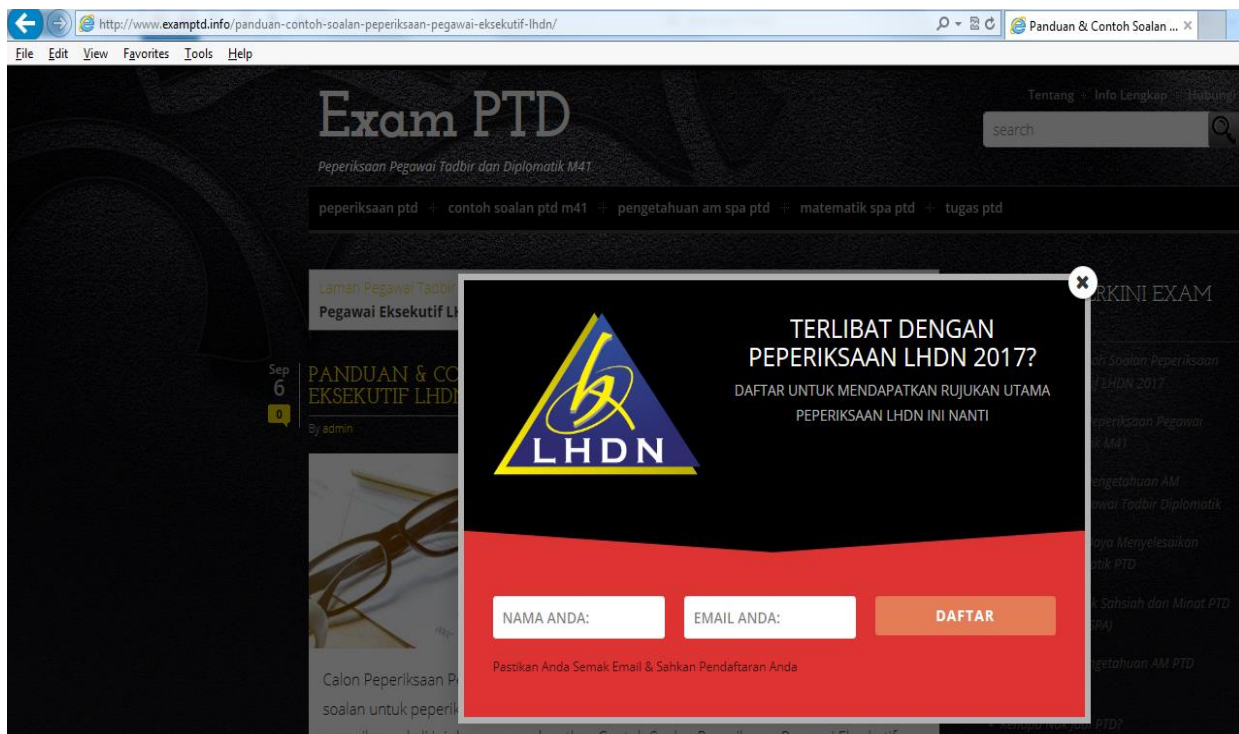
http://www.examptd.info/panduan-contoh-soalan-peperiksaan-pegawai-eksekutif-lhdn/

Panduan & Contoh Soalan ...

File Edit View Favorites Tools Help

Exam PTD

Peperiksaan Pegawai Tadbir dan Diplomatik M41

Tentang Info Lengkap Hubungi

search

peperiksaan ptd + contoh soalan ptd m41 + pengetahuan am spa ptd + matematik spa ptd + tugas ptd

Laman Pegawai Tadbir

Pegawai Eksekutif L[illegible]

Sep 6

0

PANDUAN & CO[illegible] EKSEKUTIF LHD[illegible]

By admin

Calon Peperiksaan P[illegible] soalan untuk peperik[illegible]

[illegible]RKINI EXAM

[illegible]oh Soalan Peperiksaan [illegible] LHDN 2017

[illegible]eperiksaan Pegawai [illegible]k M41

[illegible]engetahuan AM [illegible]awai Tadbir Diplomatik

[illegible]aya Menyelesaikan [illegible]atik PTD

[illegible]k Sahsiah dan Minat PTD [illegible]PA)

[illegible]getahuan AM PTD

LHDN

TERLIBAT DENGAN PEPERIKSAAN LHDN 2017?

DAFTAR UNTUK MENDAPATKAN RUJUKAN UTAMA PEPERIKSAAN LHDN INI NANTI

NAMA ANDA:

EMAIL ANDA:

DAFTAR

Pastikan Anda Semak Email & Sahkan Pendaftaran Anda